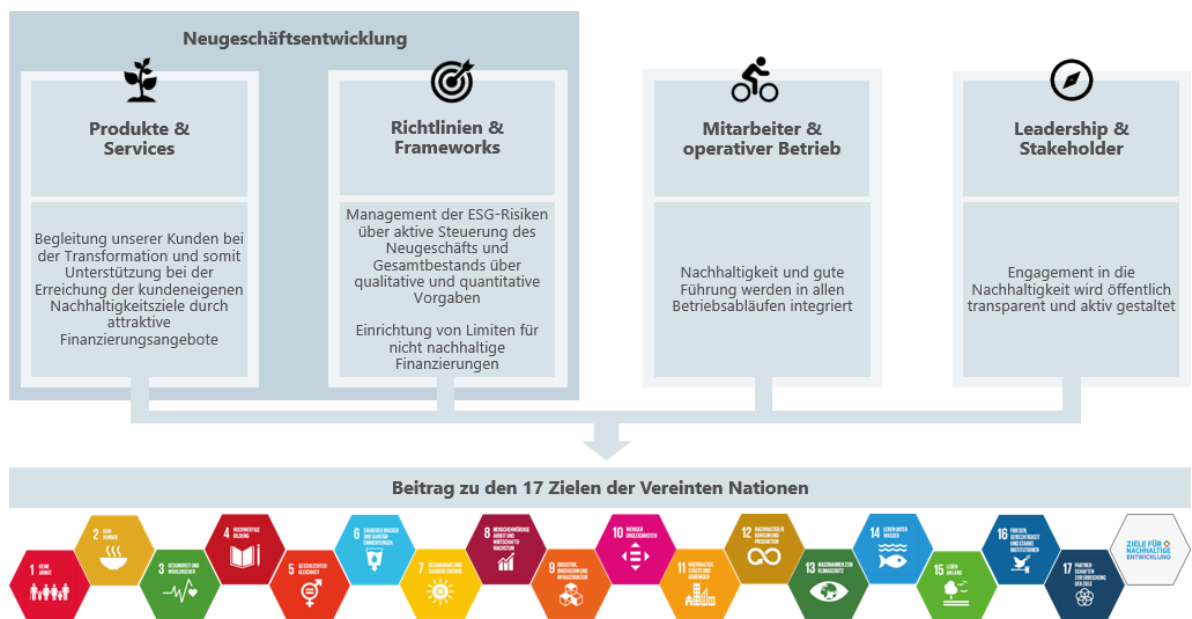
Neugeschäftsentwicklung

Produkte & Services

Begleitung unserer Kunden bei der Transformation und somit Unterstützung bei der Erreichung der kundeneigenen Nachhaltigkeitsziele durch attraktive Finanzierungsangebote

Richtlinien & Frameworks

Management der ESG-Risiken über aktive Steuerung des Neugeschäfts und Gesamtbestands über qualitative und quantitative Vorgaben

Einrichtung von Limiten für nicht nachhaltige Finanzierungen

Mitarbeiter & operativer Betrieb

Nachhaltigkeit und gute Führung werden in allen Betriebsabläufen integriert

Leadership & Stakeholder

Engagement in die Nachhaltigkeit wird öffentlich transparent und aktiv gestaltet

Beitrag zu den 17 Zielen der Vereinten Nationen

1 KEINE ARMUT
2 KEIN HUNGER
3 GESUNDHEIT UND WOHLERGEHEN
4 HOCHWERTIGE BILDUNG
5 GESCHLECHTER-GLEICHHEIT
6 SAUBERES WASSER UND SANITÄR-EINRICHTUNGEN
7 BEZAHLBARE UND SAUBERE ENERGIE
8 MENSCHENWÜRDIGE ARBEIT UND WIRTSCHAFTS-WACHSTUM
9 INDUSTRIE, INNOVATION UND INFRASTRUKTUR
10 WENIGER UNGLEICHHEITEN
11 NACHHALTIGE STÄDTE UND GEMEINDEN
12 NACHHALTIGE/R KONSUM UND PRODUKTION
13 MASSNAHMEN ZUM KLIMASCHUTZ
14 LEBEN UNTER WASSER
15 LEBEN AN LAND
16 FRIEDEN, GERECHTIGKEIT UND STARKE INSTITUTIONEN
17 PARTNERSCHAFTEN ZUR ERREICHUNG DER ZIELE
ZIELE FÜR NACHHALTIGE ENTWICKLUNG